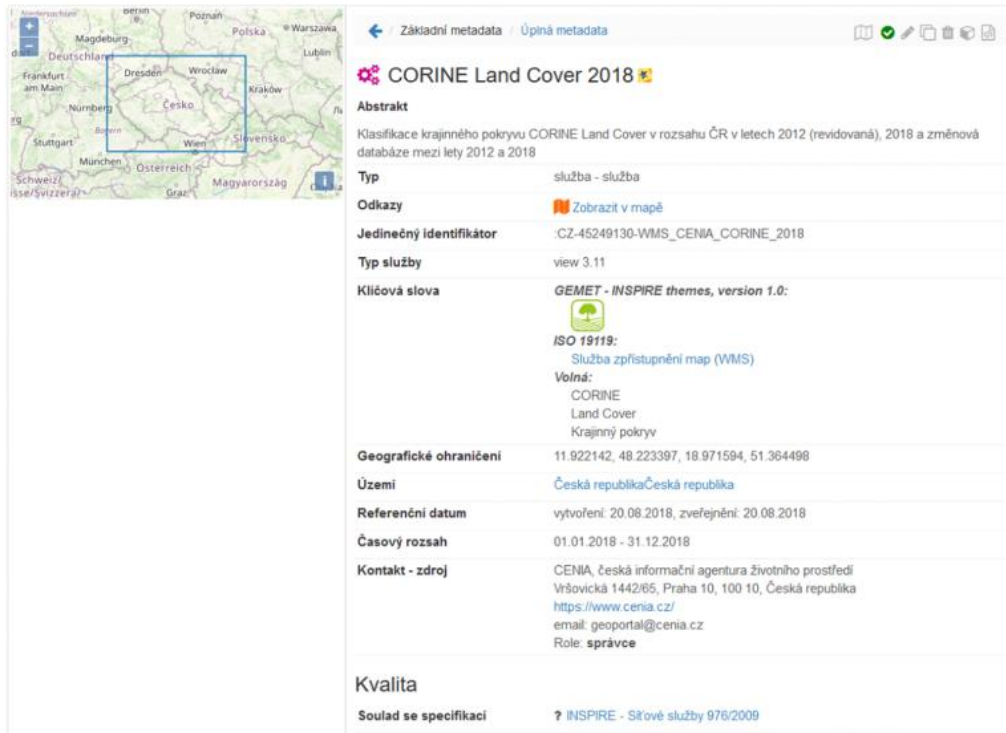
Niedersachsen Berlin Poznań Polska Warszawa Magdeburg Lublin Deutschland Frankfurt am Main Dresden Wrocław Kraków Nürnberg Česko Bayern Stuttgart Wien Slovensko München Österreich Schweiz Magyarország Graz

+
-
i

Základní metadata / Úplná metadata

CORINE Land Cover 2018

Abstrakt

Klasifikace krajinného pokryvu CORINE Land Cover v rozsahu ČR v letech 2012 (revidovaná), 2018 a změnová databáze mezi lety 2012 a 2018

| | |
|---|---|
| Typ | služba - služba |
| Odkazy | Zobrazit v mapě |
| Jedinečný identifikátor | :CZ-45249130-WMS_CENIA_CORINE_2018 |
| Typ služby | view 3.11 |
| Klíčová slova | GEMET - INSPIRE themes, version 1.0: ISO 19119: Služba zpřístupnění map (WMS) Volná: CORINE Land Cover Krajinný pokryv |
| Geografické ohraničení | 11.922142, 48.223397, 18.971594, 51.364498 |
| Území | Česká republikaČeská republika |
| Referenční datum | vytvoření: 20.08.2018, zveřejnění: 20.08.2018 |
| Časový rozsah | 01.01.2018 - 31.12.2018 |
| Kontakt - zdroj | CENIA, česká informační agentura životního prostředí Vršovická 1442/65, Praha 10, 100 10, Česká republika https://www.cenia.cz/ email: geoportal@cenia.cz Role: správce |

Kvalita

| | |
|---|---|
| Soulad se specifikací | ? INSPIRE - Síťové služby 976/2009 |